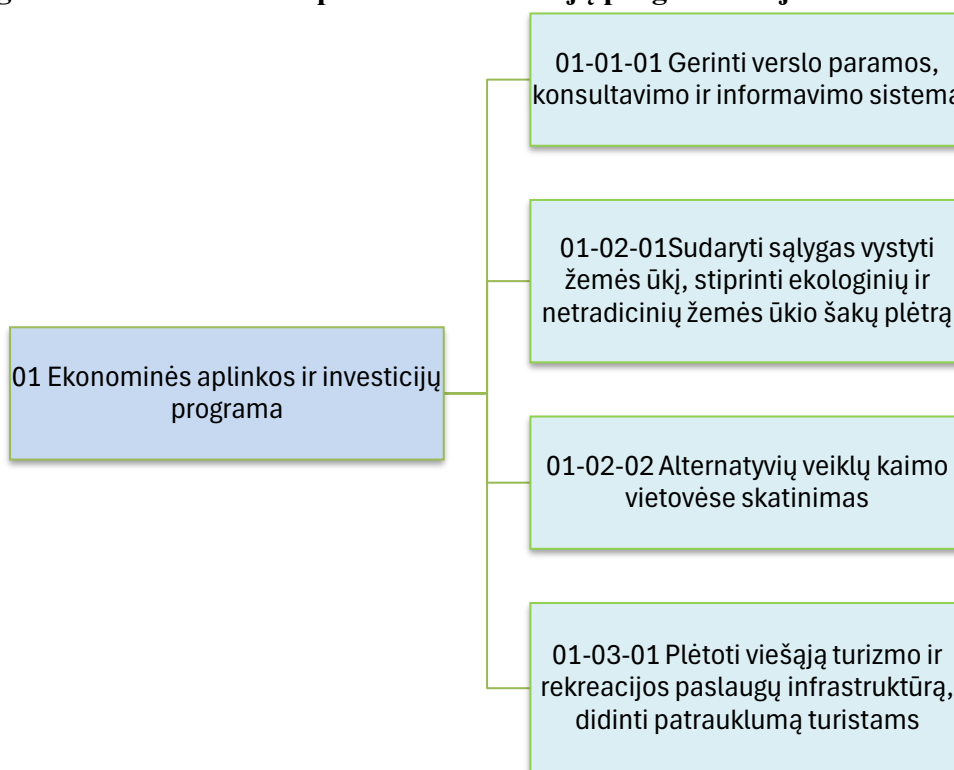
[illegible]

01-01-01 Gerinti verslo paramos, konsultavimo ir informavimo sistema

01-02-01Sudaryti sąlygas vystyti žemės ūkį, stiprinti ekologinių ir netradicinių žemės ūkio šakų plėtrą

01 Ekonominės aplinkos ir investicijų programa

01-02-02 Alternatyvių veiklų kaimo vietovėse skatinimas

01-03-01 Plėtoti viešąją turizmo ir rekreacijos paslaugų infrastruktūrą, didinti patrauklumą turistams